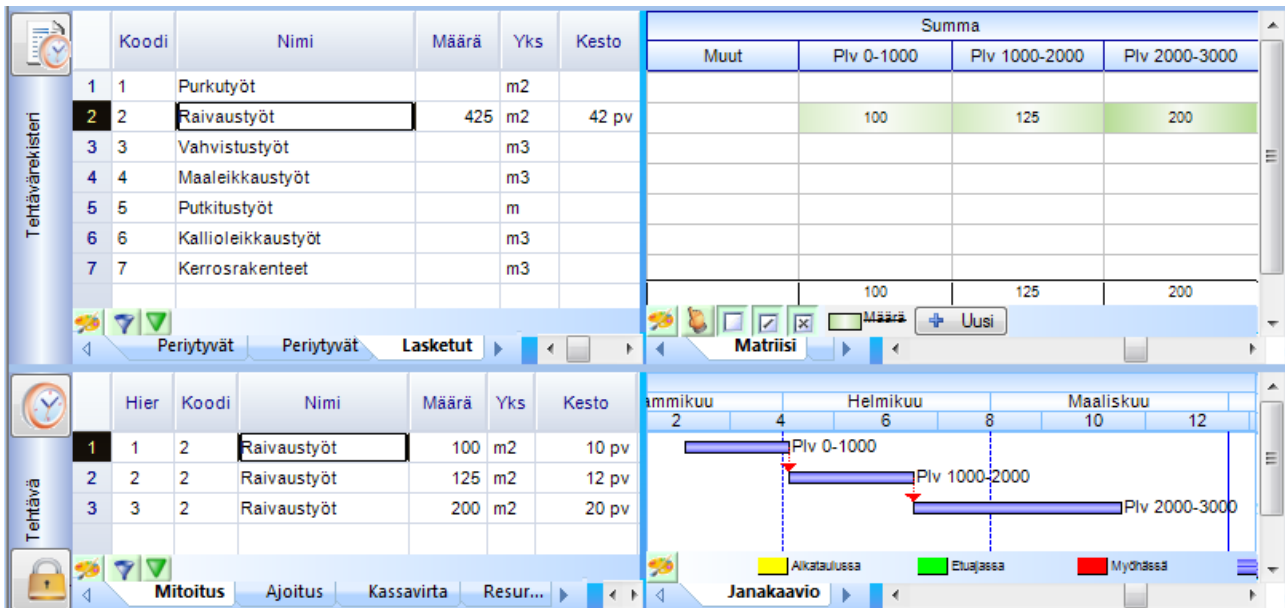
Tehtävärekisteri

| | Koodi | Nimi | Määrä | Yks | Kesto |
|---|---|---|---|---|---|
| 1 | 1 | Purkutyöt | | m2 | |
| 2 | 2 | Raivaustyöt | 425 | m2 | 42 pv |
| 3 | 3 | Vahvistustyöt | | m3 | |
| 4 | 4 | Maaleikkaustyöt | | m3 | |
| 5 | 5 | Putkitustyöt | | m | |
| 6 | 6 | Kallioleikkaustyöt | | m3 | |
| 7 | 7 | Kerrosrakenteet | | m3 | |

Periytyvät Periytyvät Lasketut

Summa

| Muut | Plv 0-1000 | Plv 1000-2000 | Plv 2000-3000 |
|---|---|---|---|
| | | | |
| | 100 | 125 | 200 |
| | 100 | 125 | 200 |

Määrä Uusi

Matriisi

Tehtävä

| | Hier | Koodi | Nimi | Määrä | Yks | Kesto |
|---|---|---|---|---|---|---|
| 1 | 1 | 2 | Raivaustyöt | 100 | m2 | 10 pv |
| 2 | 2 | 2 | Raivaustyöt | 125 | m2 | 12 pv |
| 3 | 3 | 2 | Raivaustyöt | 200 | m2 | 20 pv |

Mitoitus Ajoitus Kassavirta Resur...

ammikuu Helmikuu Maaliskuu
2 4 6 8 10 12

Plv 0-1000
Plv 1000-2000
Plv 2000-3000

Alkataulussa Etuajassa Myöhässä

Janakaavio